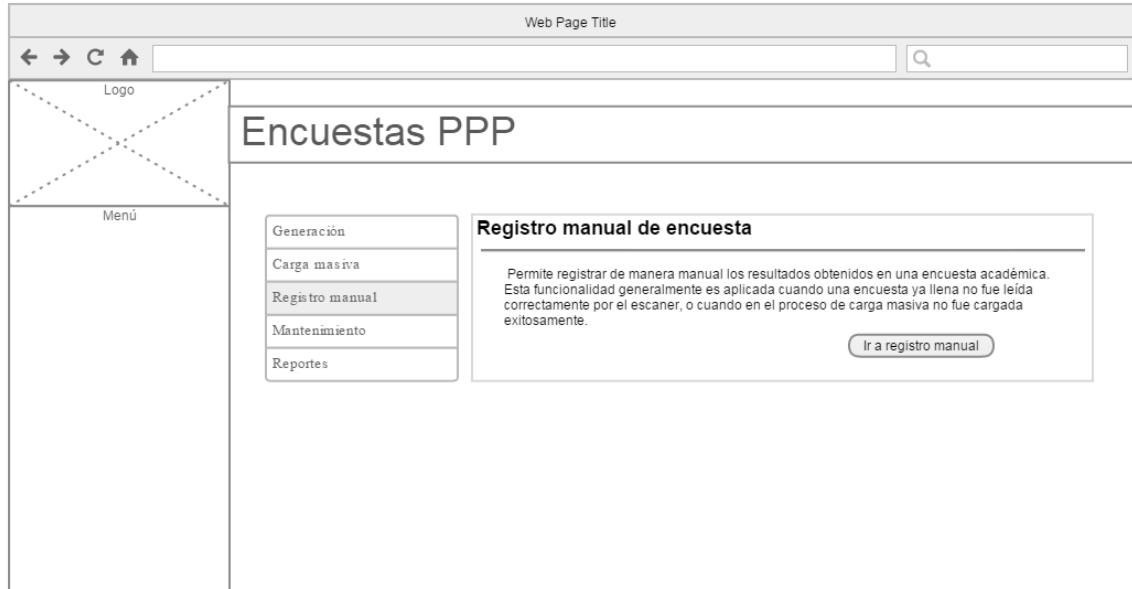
Web Page Title

Logo

Encuestas PPP

Menú

Generación

Carga masiva

Registro manual

Mantenimiento

Reportes

Registro manual de encuesta

Permite registrar de manera manual los resultados obtenidos en una encuesta académica. Esta funcionalidad generalmente es aplicada cuando una encuesta ya llena no fue leída correctamente por el escaner, o cuando en el proceso de carga masiva no fue cargada exitosamente.

Ir a registro manual